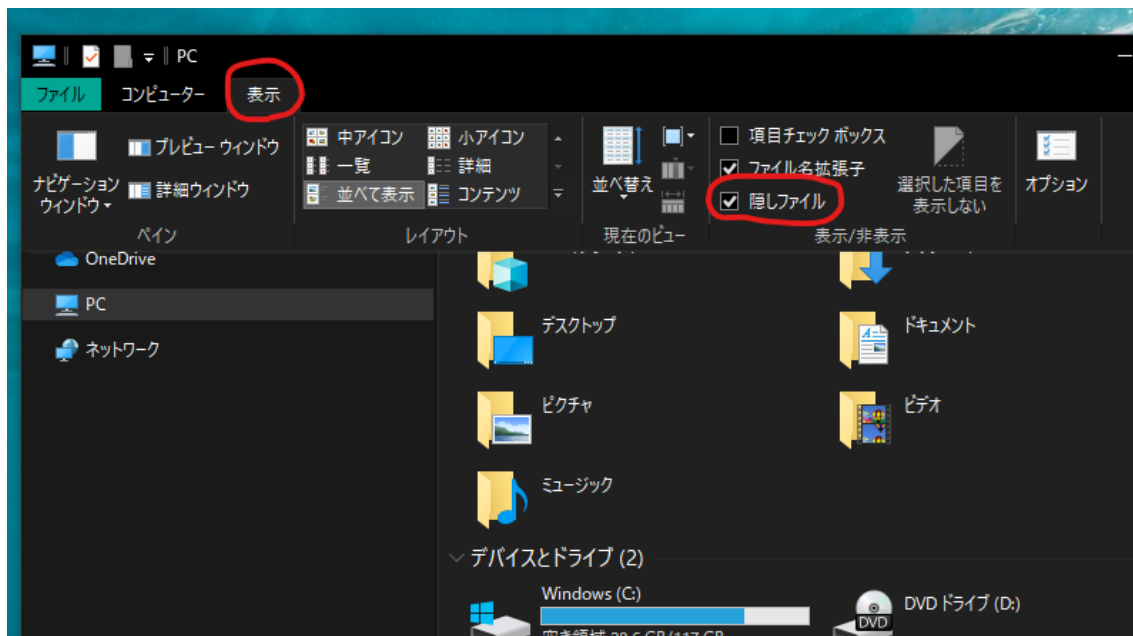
PC

ファイル コンピューター 表示

ナビゲーション ウィンドウ
プレビュー ウィンドウ
詳細ウィンドウ
ペイン

中アイコン
小アイコン
一覧
詳細
並べて表示
コンテンツ
レイアウト

並べ替え
現在のビュー

項目チェック ボックス
ファイル名拡張子
隠しファイル
選択した項目を表示しない
表示/非表示

オプション

OneDrive
PC
ネットワーク

デスクトップ
ドキュメント
ピクチャ
ビデオ
ミュージック

デバイスとドライブ (2)
Windows (C:)
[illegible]
DVD ドライブ (D:)
DVD